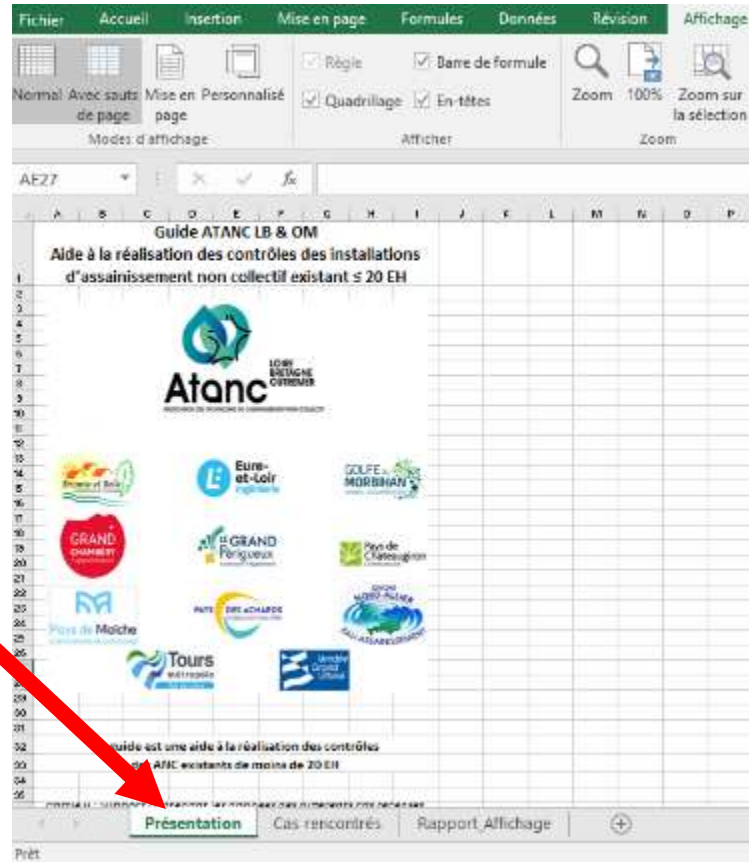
Fichier Accueil Insertion Mise en page Formules Données Révision Affichage

Normal Avec sauts de page Mise en page Personnalisé
Modes d'affichage

Règle Barre de formule
Quadrillage En-têtes
Afficher

Zoom 100% Zoom sur la sélection
Zoom

AE27

A B C D E F G H I J K L M N O P

Guide ATANC LB & OM
Aide à la réalisation des contrôles des installations d'assainissement non collectif existant ≤ 20 EH

Atanc
LOIRE BRETAGNE OUTREMER

Eure-et-Loir

GOLFE du MORBIHAN

GRAND CHAMBÉRY

LE GRAND Périgueux

Pays de Châteaugiron

Pays de Morlaix

PAYS DES ACHARDS

Tours Métropole

Vendée Grand Littoral

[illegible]uide est une aide à la réalisation des contrôles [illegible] des ANC existants de moins de 20 EH

Présentation Cas rencontrés Rapport Affichage

Prêt